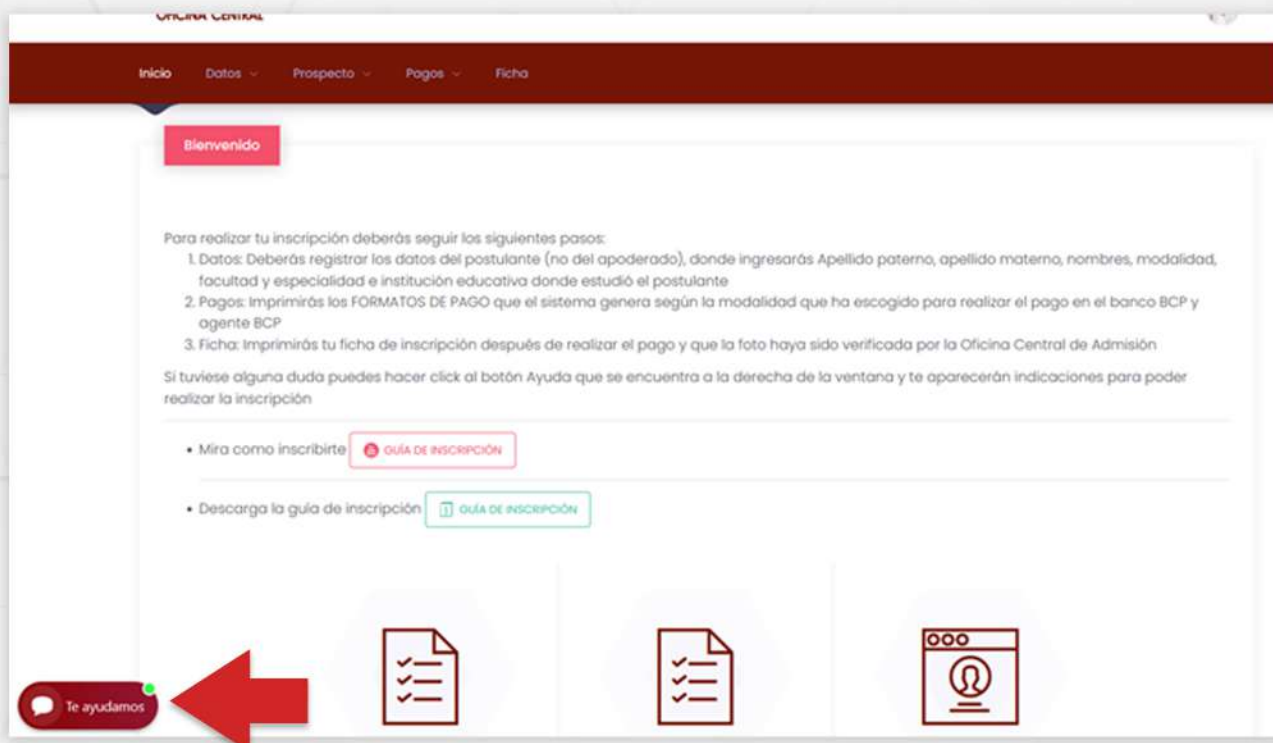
OFICINA CENTRAL

Inicio Datos Prospecto Pagos Ficha

Bienvenido

Para realizar tu inscripción deberás seguir los siguientes pasos:
1. Datos: Deberás registrar los datos del postulante (no del apoderado), donde ingresarás Apellido paterno, apellido materno, nombres, modalidad, facultad y especialidad e institución educativa donde estudió el postulante
2. Pagos: Imprimirás los FORMATOS DE PAGO que el sistema genera según la modalidad que ha escogido para realizar el pago en el banco BCP y agente BCP
3. Ficha: Imprimirás tu ficha de inscripción después de realizar el pago y que la foto haya sido verificada por la Oficina Central de Admisión

Si tuviese alguna duda puedes hacer click al botón Ayuda que se encuentra a la derecha de la ventana y te aparecerán indicaciones para poder realizar la inscripción

• Mira como inscribirte GUÍA DE INSCRIPCIÓN

• Descarga la guía de inscripción GUÍA DE INSCRIPCIÓN

Te ayudamos